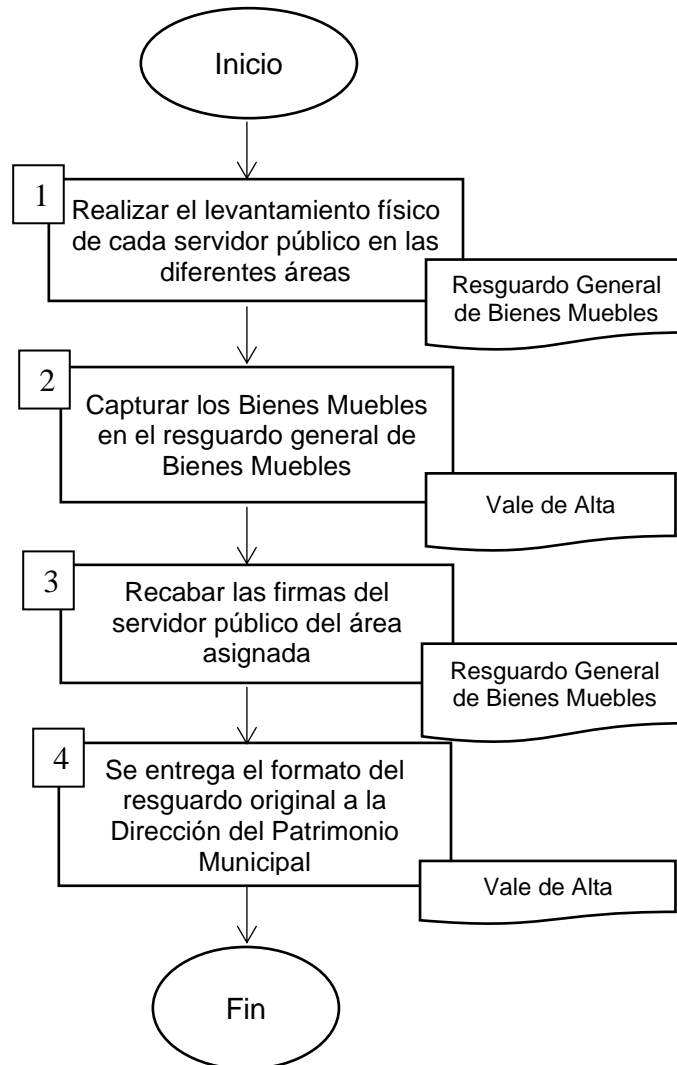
Inicio

1

Realizar el levantamiento físico de cada servidor público en las diferentes áreas

Resguardo General de Bienes Muebles

2

Capturar los Bienes Muebles en el resguardo general de Bienes Muebles

Vale de Alta

3

Recabar las firmas del servidor público del área asignada

Resguardo General de Bienes Muebles

4

Se entrega el formato del resguardo original a la Dirección del Patrimonio Municipal

Vale de Alta

Fin